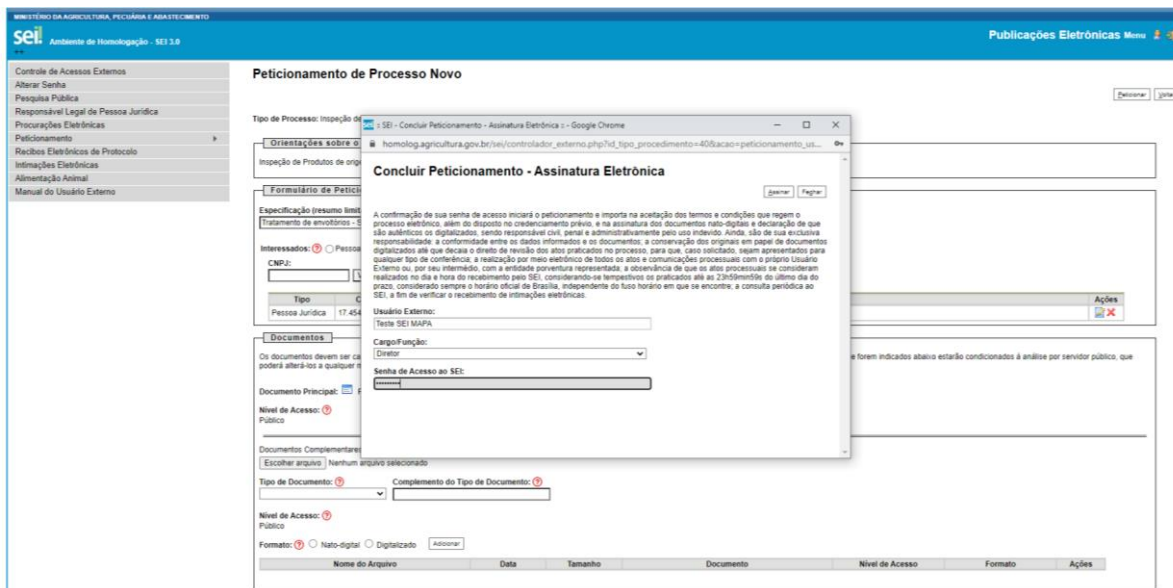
MINISTÉRIO DA AGRICULTURA, PECUÁRIA E ABASTECIMENTO

sei! Ambiente de Homologação - SEI 3.0

Publicações Eletrônicas Menu

Controle de Acessos Externos
Alterar Senha
Pesquisa Pública
Responsável Legal de Pessoa Jurídica
Procurações Eletrônicas
Peticionamento
Recibos Eletrônicos de Protocolo
Intimações Eletrônicas
Alimentação Animal
Manual do Usuário Externo

Peticionamento de Processo Novo

Peticionar Voltar

Tipo de Processo: Inspeção de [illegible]

Orientações sobre o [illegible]

Inspeção de Produtos de orig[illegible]

Formulário de Petici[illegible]

Especificação (resumo limit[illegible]

Tratamento de envoltórios - S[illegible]

Interessados: ? Pessoa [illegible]

CNPJ:

| Tipo | C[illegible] | Ações |
|---|---|---|
| Pessoa Jurídica | 17.454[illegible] | |

Documentos

Os documentos devem ser ca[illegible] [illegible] forem indicados abaixo estarão condicionados à análise por servidor público, que poderá alterá-los a qualquer m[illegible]

Documento Principal: F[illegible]

Nível de Acesso: ?
Público

Documentos Complementares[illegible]

Escolher arquivo Nenhum arquivo selecionado

Tipo de Documento: ?

Complemento do Tipo de Documento: ?

Nível de Acesso: ?
Público

Formato: ? Nato-digital Digitalizado Adicionar

| Nome do Arquivo | Data | Tamanho | Documento | Nível de Acesso | Formato | Ações |
|---|---|---|---|---|---|---|

SEI - Concluir Peticionamento - Assinatura Eletrônica :: - Google Chrome

homolog.agricultura.gov.br/sei/controlador_externo.php?id_tipo_procedimento=40&acao=peticionamento_us...

Concluir Peticionamento - Assinatura Eletrônica

Assinar Fechar

A confirmação de sua senha de acesso iniciará o peticionamento e importa na aceitação dos termos e condições que regem o processo eletrônico, além do disposto no credenciamento prévio, e na assinatura dos documentos nato-digitais e declaração de que são autênticos os digitalizados, sendo responsável civil, penal e administrativamente pelo uso indevido. Ainda, são de sua exclusiva responsabilidade: a conformidade entre os dados informados e os documentos; a conservação dos originais em papel de documentos digitalizados até que decaia o direito de revisão dos atos praticados no processo, para que, caso solicitado, sejam apresentados para qualquer tipo de conferência; a realização por meio eletrônico de todos os atos e comunicações processuais com o próprio Usuário Externo ou, por seu intermédio, com a entidade porventura representada; a observância de que os atos processuais se consideram realizados no dia e hora do recebimento pelo SEI, considerando-se tempestivos os praticados até as 23h59min59s do último dia do prazo, considerado sempre o horário oficial de Brasília, independente do fuso horário em que se encontre; a consulta periódica ao SEI, a fim de verificar o recebimento de intimações eletrônicas.

Usuário Externo:
Teste SEI MAPA

Cargo/Função:
Diretor

Senha de Acesso ao SEI:
••••••••